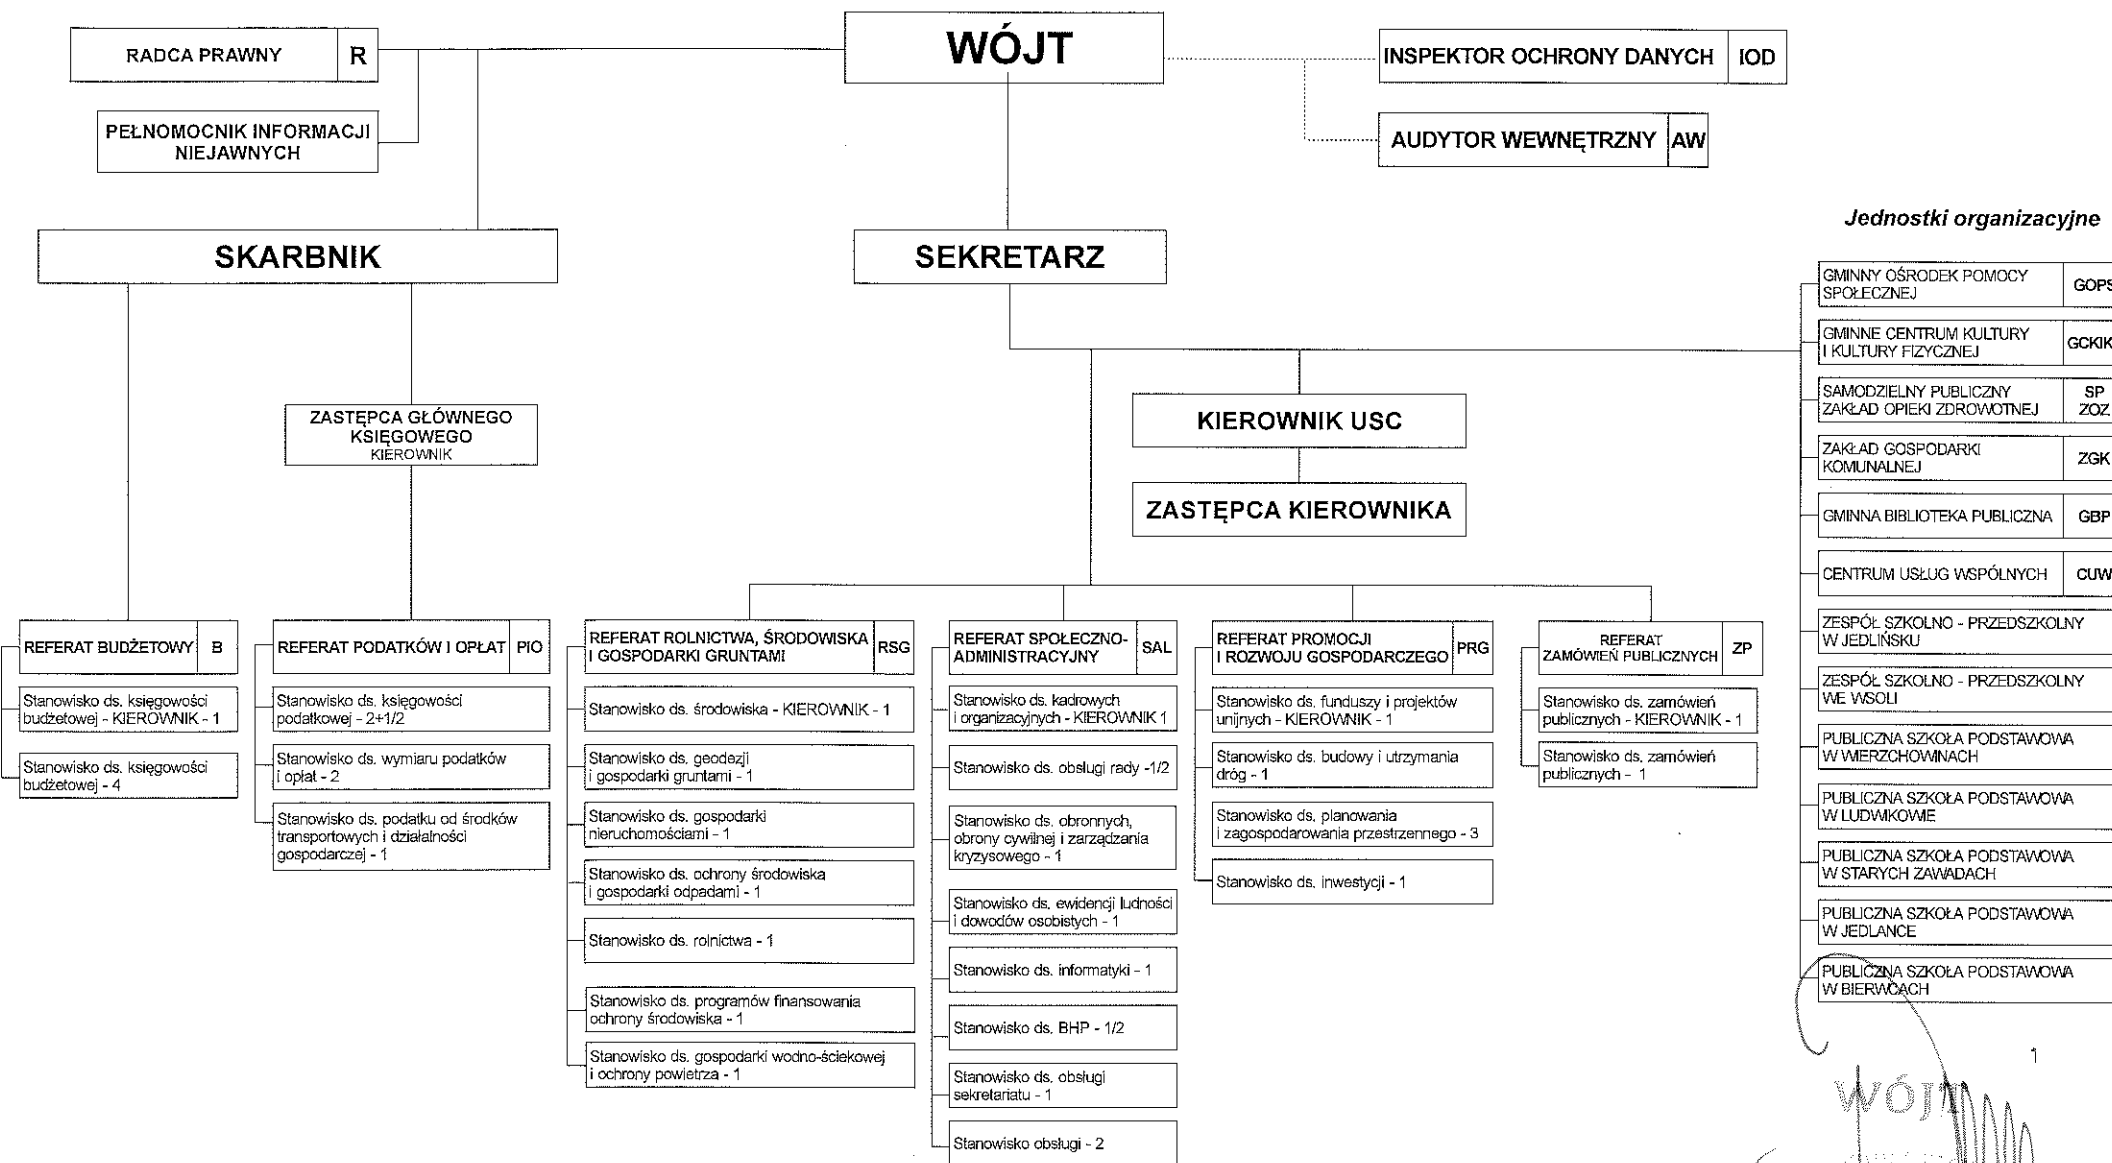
RADCA PRAWNY R

PEŁNOMOCNIK INFORMACJI NIEJAWNYCH

WÓJT

INSPEKTOR OCHRONY DANYCH IOD

AUDYTOR WEWNĘTRZNY AW

SKARBNIK

SEKRETARZ

Jednostki organizacyjne

ZASTĘPCA GŁÓWNEGO KSIĘGOWEGO
KIEROWNIK

KIEROWNIK USC

ZASTĘPCA KIEROWNIKA

REFERAT BUDŻETOWY B

Stanowisko ds. księgowości budżetowej - KIEROWNIK - 1

Stanowisko ds. księgowości budżetowej - 4

REFERAT PODATKÓW I OPŁAT PIO

Stanowisko ds. księgowości podatkowej - 2+1/2

Stanowisko ds. wymiaru podatków i opłat - 2

Stanowisko ds. podatku od środków transportowych i działalności gospodarczej - 1

REFERAT ROLNICTWA, ŚRODOWISKA I GOSPODARKI GRUNTAMI RSG

Stanowisko ds. środowiska - KIEROWNIK - 1

Stanowisko ds. geodezji i gospodarki gruntami - 1

Stanowisko ds. gospodarki nieruchomościami - 1

Stanowisko ds. ochrony środowiska i gospodarki odpadami - 1

Stanowisko ds. rolnictwa - 1

Stanowisko ds. programów finansowania ochrony środowiska - 1

Stanowisko ds. gospodarki wodno-ściekowej i ochrony powietrza - 1

REFERAT SPOŁECZNO-ADMINISTRACYJNY SAL

Stanowisko ds. kadrowych i organizacyjnych - KIEROWNIK 1

Stanowisko ds. obsługi rady -1/2

Stanowisko ds. obronnych, obrony cywilnej i zarządzania kryzysowego - 1

Stanowisko ds. ewidencji ludności i dowodów osobistych - 1

Stanowisko ds. informatyki - 1

Stanowisko ds. BHP - 1/2

Stanowisko ds. obsługi sekretariatu - 1

Stanowisko obsługi - 2

REFERAT PROMOCJI I ROZWOJU GOSPODARCZEGO PRG

Stanowisko ds. funduszy i projektów unijnych - KIEROWNIK - 1

Stanowisko ds. budowy i utrzymania dróg - 1

Stanowisko ds. planowania i zagospodarowania przestrzennego - 3

Stanowisko ds. inwestycji - 1

REFERAT ZAMÓWIEŃ PUBLICZNYCH ZP

Stanowisko ds. zamówień publicznych - KIEROWNIK - 1

Stanowisko ds. zamówień publicznych - 1

GMINNY OŚRODEK POMOCY SPOŁECZNEJ GOPS

GMINNE CENTRUM KULTURY I KULTURY FIZYCZNEJ GCKIK

SAMODZIELNY PUBLICZNY ZAKŁAD OPIEKI ZDROWOTNEJ SP ZOZ

ZAKŁAD GOSPODARKI KOMUNALNEJ ZGK

GMINNA BIBLIOTEKA PUBLICZNA GBP

CENTRUM USŁUG WSPÓLNYCH CUW

ZESPÓŁ SZKOLNO - PRZEDSZKOLNY W JEDLIŃSKU

ZESPÓŁ SZKOLNO - PRZEDSZKOLNY WE WSOLI

PUBLICZNA SZKOŁA PODSTAWOWA W WIERZCHOWNIACH

PUBLICZNA SZKOŁA PODSTAWOWA W LUDWIKOWIE

PUBLICZNA SZKOŁA PODSTAWOWA W STARYCH ZAWADACH

PUBLICZNA SZKOŁA PODSTAWOWA W JEDLANCE

PUBLICZNA SZKOŁA PODSTAWOWA W BIERWCACH

1

WÓJT